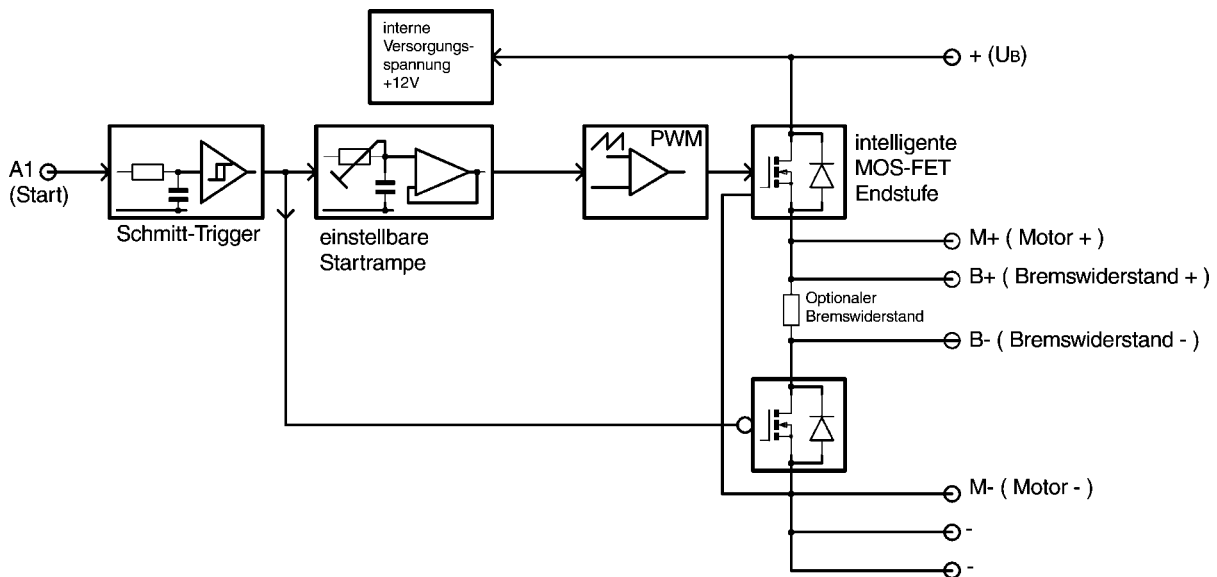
interne Versorgungsspannung +12V

+ ($U_B$)

A1 (Start)

Schmitt-Trigger

einstellbare Startrampe

PWM

intelligente MOS-FET Endstufe

M+ ( Motor + )

B+ ( Bremswiderstand + )

Optionaler Bremswiderstand

B- ( Bremswiderstand - )

M- ( Motor - )

-

-